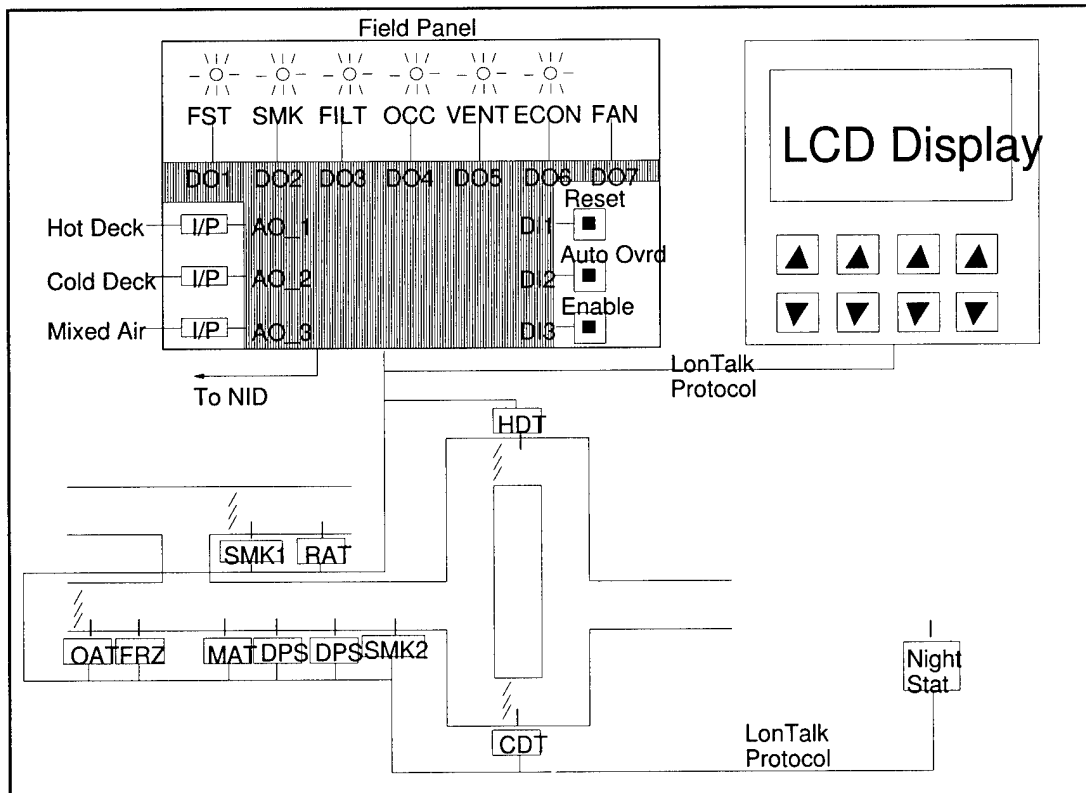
Field Panel

FST SMK FILT OCC VENT ECON FAN

DO1 DO2 DO3 DO4 DO5 DO6 DO7

Reset

Hot Deck I/P AO_1 DI1

Auto Ovrd

Cold Deck I/P AO_2 DI2

Enable

Mixed Air I/P AO_3 DI3

To NID

LCD Display

LonTalk Protocol

HDT

SMK1 RAT

OAT FRZ MAT DPS DPS SMK2

Night Stat

CDT

LonTalk Protocol